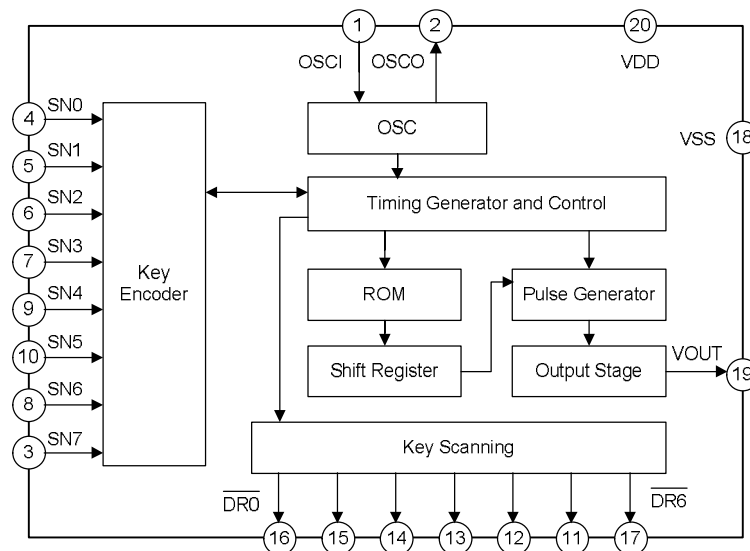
1
2
20
OSCI
OSCO
VDD
4
SN0
5
SN1
6
SN2
7
SN3
9
SN4
10
SN5
8
SN6
3
SN7
Key Encoder
OSC
VSS
18
Timing Generator and Control
ROM
Pulse Generator
Shift Register
Output Stage
VOUT
19
Key Scanning
$\overline{DR0}$
$\overline{DR6}$
16
15
14
13
12
11
17